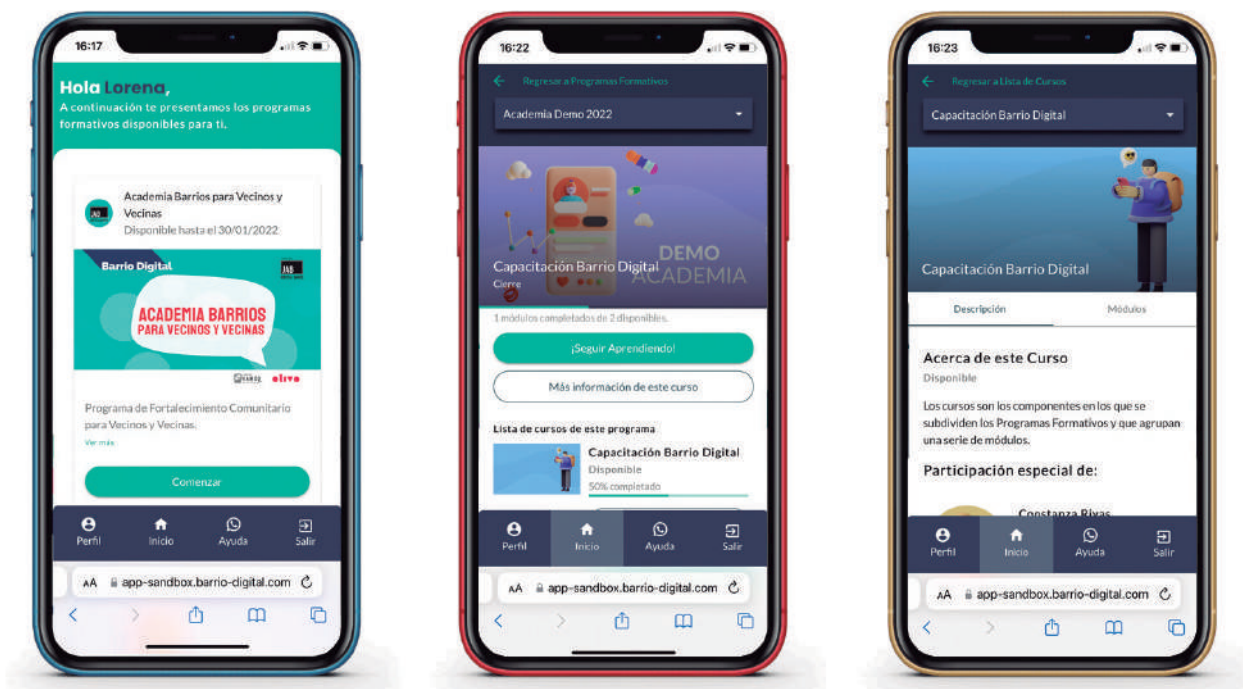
16:17

Hola Lorena,
A continuación te presentamos los programas formativos disponibles para ti.

Academia Barrios para Vecinos y Vecinas
Disponible hasta el 30/01/2022

Barrio Digital
JAB
ACADEMIA BARRIOS PARA VECINOS Y VECINAS
elivo

Programa de Fortalecimiento Comunitario para Vecinos y Vecinas.
Ver más

Comenzar

Perfil Inicio Ayuda Salir

AA app-sandbox.barrio-digital.com

16:22

Regresar a Programas Formativos

Academia Demo 2022

DEMO ACADEMIA
Capacitación Barrio Digital
Cierre

1 módulos completados de 2 disponibles.

¡Seguir Aprendiendo!

Más información de este curso

Lista de cursos de este programa

Capacitación Barrio Digital
Disponible
50% completado

Perfil Inicio Ayuda Salir

AA app-sandbox.barrio-digital.com

16:23

Regresar a Lista de Cursos

Capacitación Barrio Digital

Capacitación Barrio Digital

Descripción Módulos

Acerca de este Curso
Disponible

Los cursos son los componentes en los que se subdividen los Programas Formativos y que agrupan una serie de módulos.

Participación especial de:

Constanza Rivas

Perfil Inicio Ayuda Salir

AA app-sandbox.barrio-digital.com